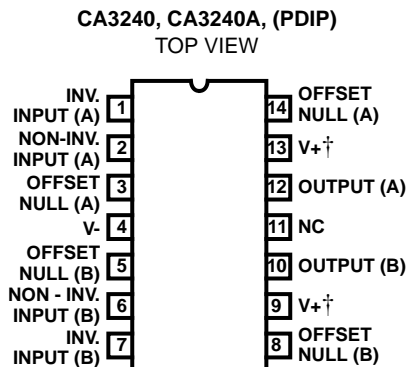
CA3240, CA3240A, (PDIP)
TOP VIEW

INV. INPUT (A) 1
NON-INV. INPUT (A) 2
OFFSET NULL (A) 3
V- 4
OFFSET NULL (B) 5
NON - INV. INPUT (B) 6
INV. INPUT (B) 7

14 OFFSET NULL (A)
13 V+†
12 OUTPUT (A)
11 NC
10 OUTPUT (B)
9 V+†
8 OFFSET NULL (B)